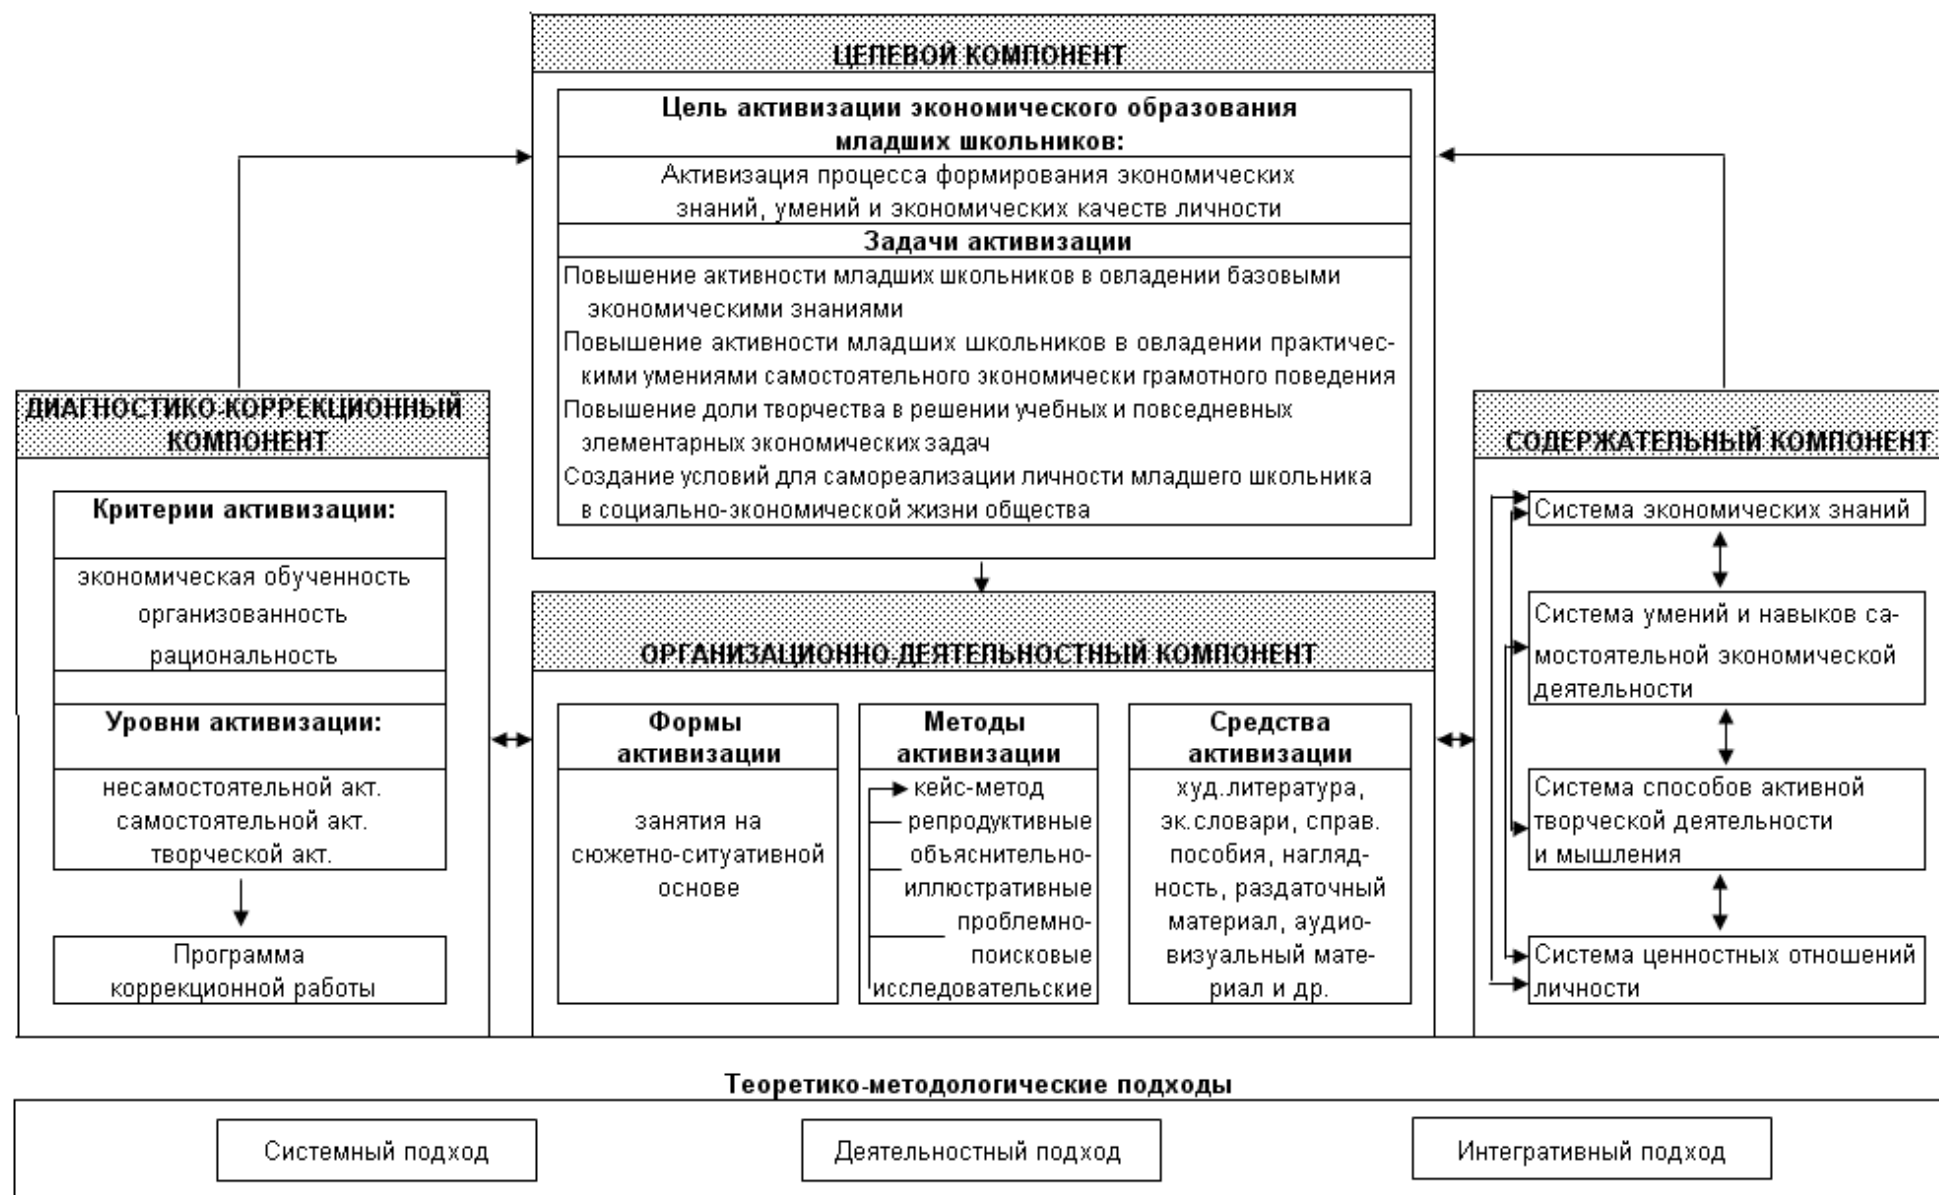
ЦЕЛЕВОЙ КОМПОНЕНТ

Цель активизации экономического образования младших школьников:

Активизация процесса формирования экономических знаний, умений и экономических качеств личности

Задачи активизации

Повышение активности младших школьников в овладении базовыми экономическими знаниями

Повышение активности младших школьников в овладении практическими умениями самостоятельного экономически грамотного поведения

Повышение доли творчества в решении учебных и повседневных элементарных экономических задач

Создание условий для самореализации личности младшего школьника в социально-экономической жизни общества

ДИАГНОСТИКО-КОРРЕКЦИОННЫЙ КОМПОНЕНТ

Критерии активизации:

экономическая обученность
организованность
рациональность

Уровни активизации:

несамостоятельной акт.
самостоятельной акт.
творческой акт.

Программа коррекционной работы

ОРГАНИЗАЦИОННО ДЕЯТЕЛЬНОСТНЫЙ КОМПОНЕНТ

Формы активизации

занятия на сюжетно-ситуативной основе

Методы активизации

кейс-метод
репродуктивные
объяснительно-иллюстративные
проблемно-поисковые
исследовательские

Средства активизации

худ.литература, эк.словари, справ. пособия, наглядность, раздаточный материал, аудиовизуальный материал и др.

СОДЕРЖАТЕЛЬНЫЙ КОМПОНЕНТ

Система экономических знаний

Система умений и навыков самостоятельной экономической деятельности

Система способов активной творческой деятельности и мышления

Система ценностных отношений личности

Теоретико-методологические подходы

Системный подход

Деятельностный подход

Интегративный подход